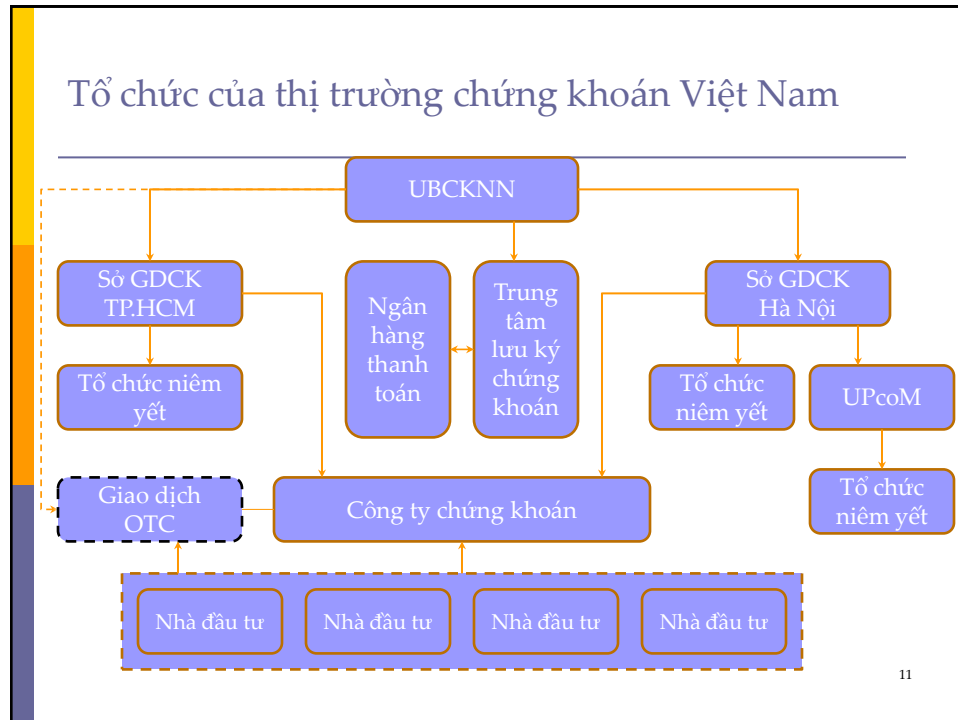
Tổ chức của thị trường chứng khoán Việt Nam

UBCKNN

Sở GDCK TP.HCM

Tổ chức niêm yết

Ngân hàng thanh toán

Trung tâm lưu ký chứng khoán

Sở GDCK Hà Nội

Tổ chức niêm yết

UPcoM

Tổ chức niêm yết

Giao dịch OTC

Công ty chứng khoán

Nhà đầu tư

Nhà đầu tư

Nhà đầu tư

Nhà đầu tư

11